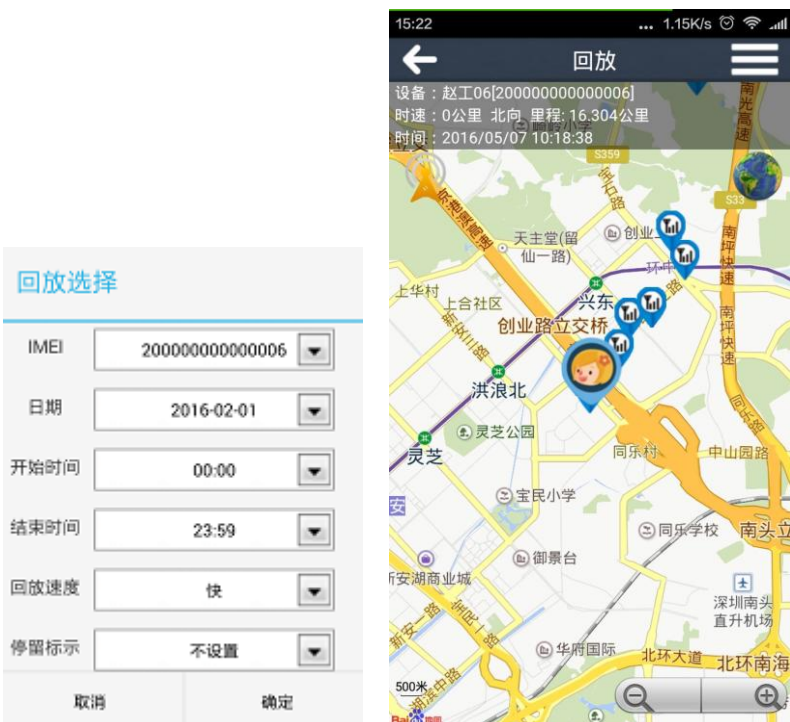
回放选择

IMEI 200000000000006

日期 2016-02-01

开始时间 00:00

结束时间 23:59

回放速度 快

停留标示 不设置

取消 确定

15:22 ... 1.15K/s

回放

设备：赵工06[200000000000006]
时速：0公里 北向 里程: 16.304公里
时间：2016/05/07 10:18:38

S359
S33
南光高速
天主堂(留仙一路)
创业
环中
上卡村
上合社区
兴东
创业路立交桥
洪浪北
灵芝公园
灵芝
同乐村
中山园路
宝民小学
同乐学校
南头立
御景台
新安湖商业城
深圳南头直升机场
华府国际
北环大道
北环南海
南坪快速
500米
Bai 地图